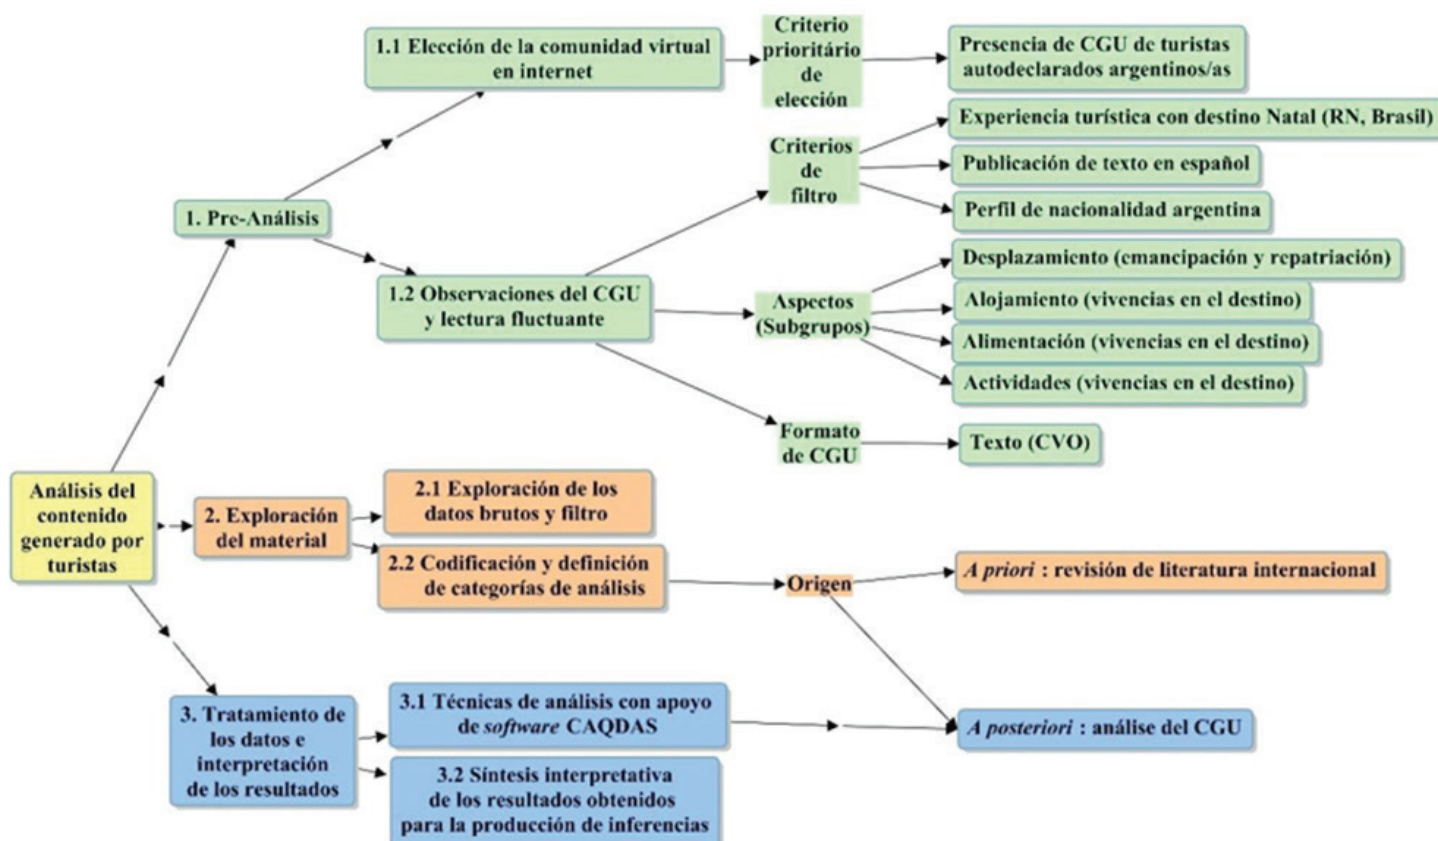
Análisis del contenido generado por turistas

1. Pre-Análisis

1.1 Elección de la comunidad virtual en internet

Criterio prioritário de elección

Presencia de CGU de turistas autodeclarados argentinos/as

1.2 Observaciones del CGU y lectura fluctuante

Criterios de filtro

Experiencia turística con destino Natal (RN, Brasil)

Publicación de texto en español

Perfil de nacionalidad argentina

Aspectos (Subgrupos)

Desplazamiento (emancipación y repatriación)

Alojamiento (vivencias en el destino)

Alimentación (vivencias en el destino)

Actividades (vivencias en el destino)

Formato de CGU

Texto (CVO)

2. Exploración del material

2.1 Exploración de los datos brutos y filtro

2.2 Codificación y definición de categorías de análisis

Origen

*A priori* : revisión de literatura internacional

*A posteriori* : análise del CGU

3. Tratamiento de los datos e interpretación de los resultados

3.1 Técnicas de análisis con apoyo de *software* CAQDAS

3.2 Síntesis interpretativa de los resultados obtenidos para la producción de inferencias